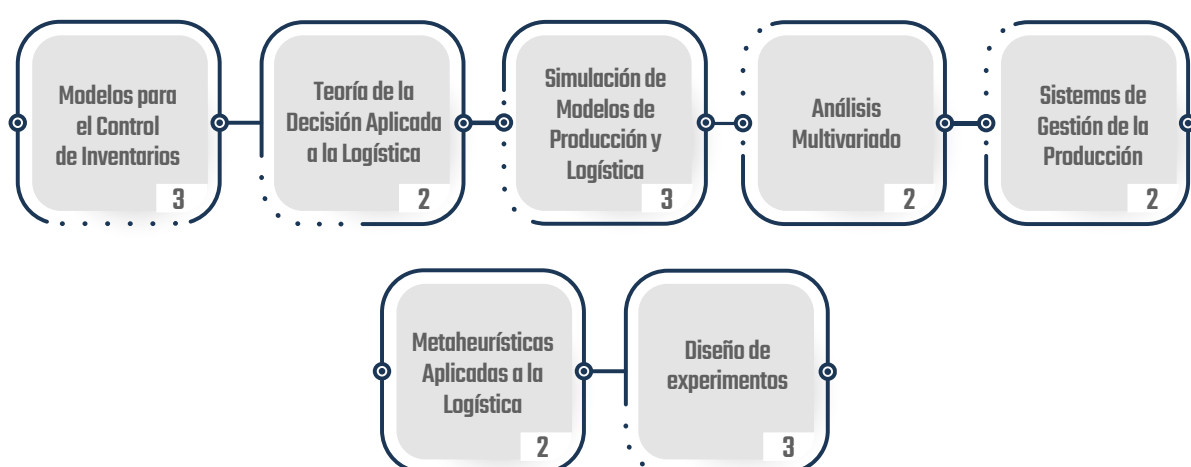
Modelos para el Control de Inventarios
3

Teoría de la Decisión Aplicada a la Logística
2

Simulación de Modelos de Producción y Logística
3

Análisis Multivariado
2

Sistemas de Gestión de la Producción
2

Metaheurísticas Aplicadas a la Logística
2

Diseño de experimentos
3